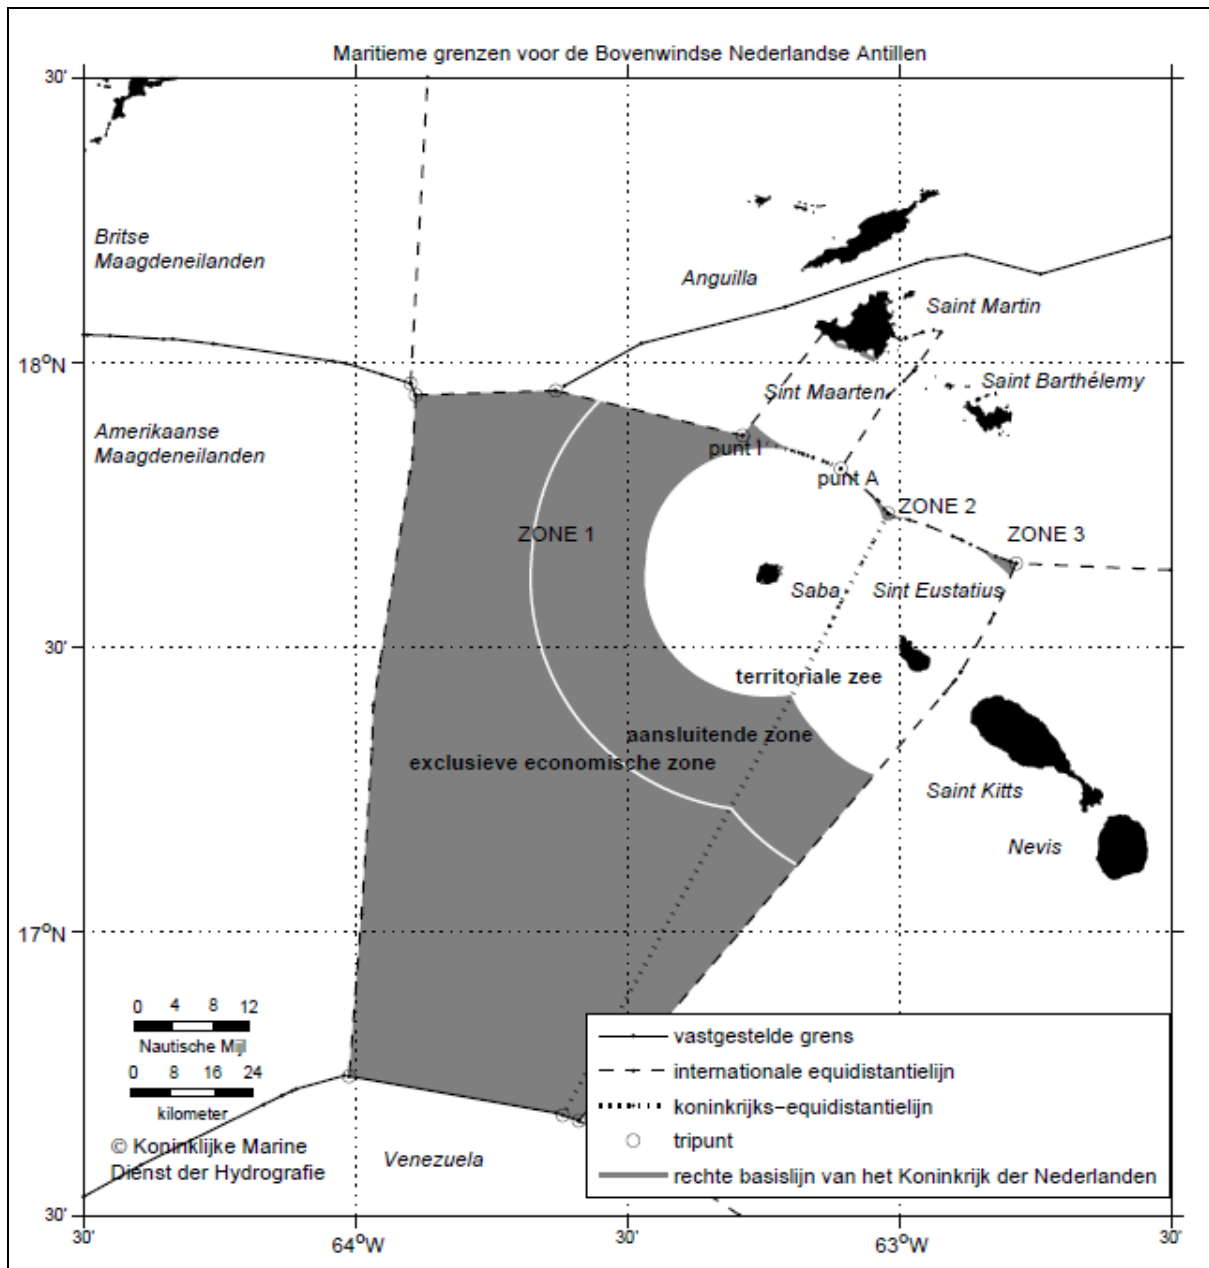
Maritieme grenzen voor de Bovenwindse Nederlandse Antillen

30'

Britse Maagdeneilanden

Anguilla

Saint Martin

18°N

Sint Maarten

Saint Barthélemy

Amerikaanse Maagdeneilanden

punt I

punt A

ZONE 2

ZONE 1

ZONE 3

Saba

Sint Eustatius

30'

territoriale zee

aansluitende zone

exclusieve economische zone

Saint Kitts

Nevis

17°N

0 4 8 12

Nautische Mijl

0 8 16 24

kilometer

© Koninklijke Marine Dienst der Hydrografie

Venezuela

vastgestelde grens

internationale equidistantielijn

koninkrijks-equidistantielijn

tripunt

rechte basislijn van het Koninkrijk der Nederlanden

30'

30'

64°W

30'

63°W

30'